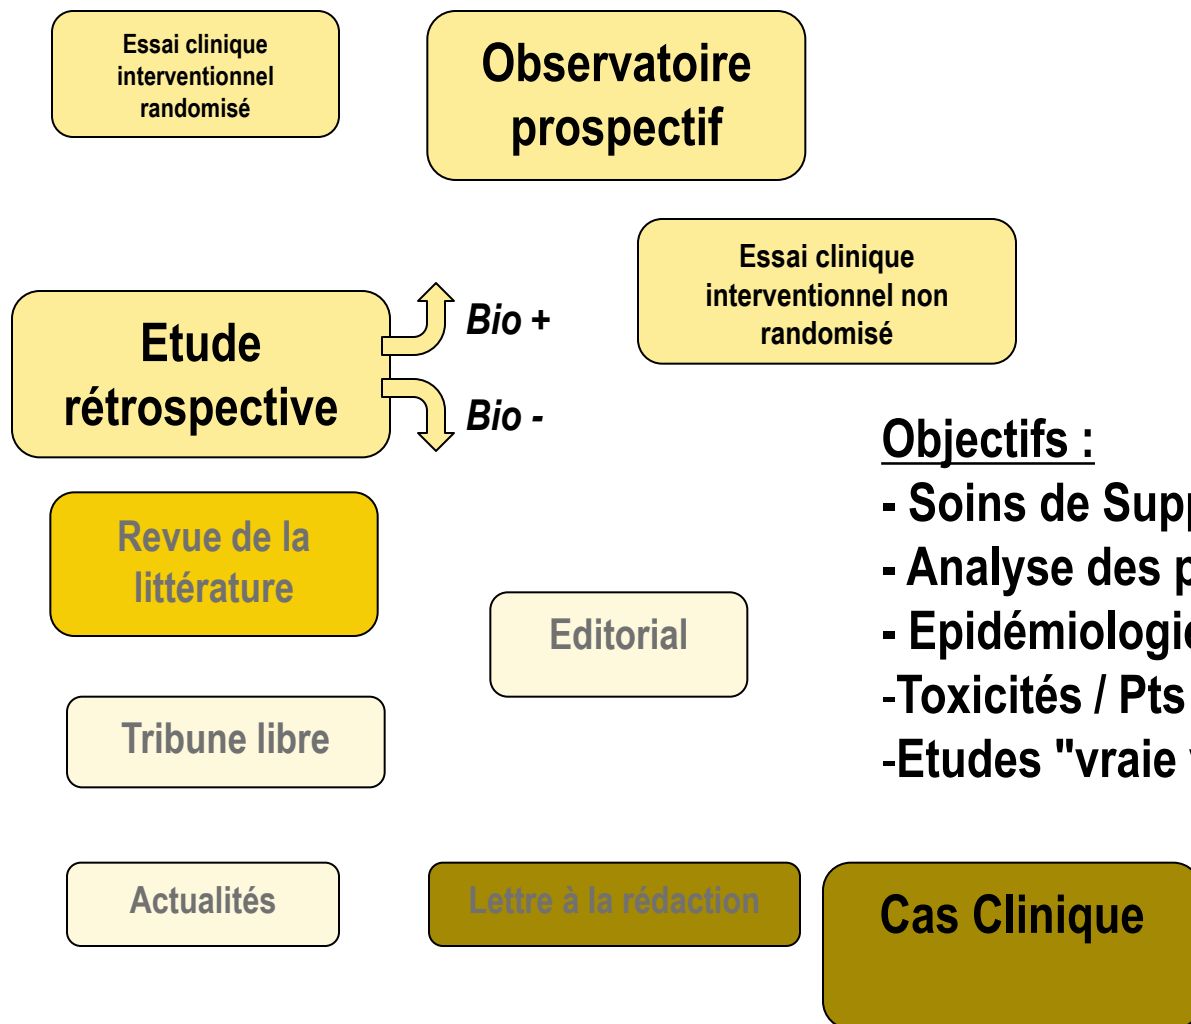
Essai clinique interventionnel randomisé

Observatoire prospectif

Essai clinique interventionnel non randomisé

Etude rétrospective

Bio +

Bio -

Objectifs :

- Soins de Supp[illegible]

- Analyse des p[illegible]

- Epidémiologi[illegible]

-Toxicités / Pts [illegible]

-Etudes "vraie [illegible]

Revue de la littérature

Editorial

Tribune libre

Actualités

Lettre à la rédaction

Cas Clinique